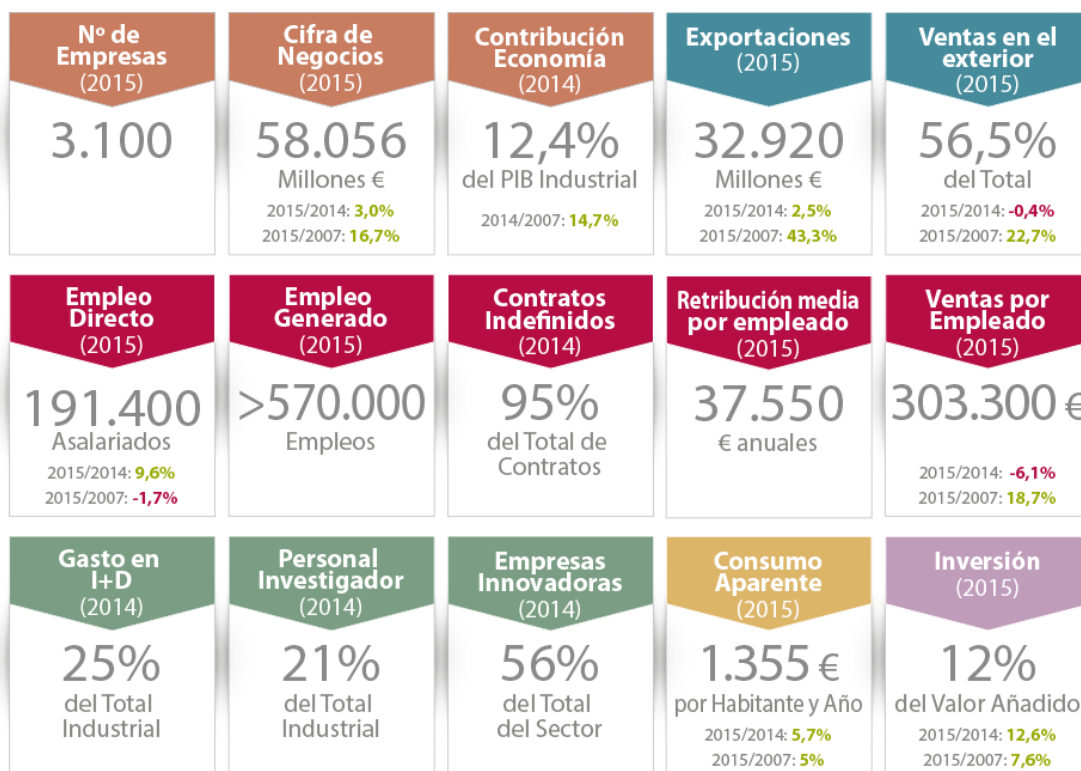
Nº de Empresas (2015)
3.100

Cifra de Negocios (2015)
58.056
Millones €
2015/2014: 3,0%
2015/2007: 16,7%

Contribución Economía (2014)
12,4%
del PIB Industrial
2014/2007: 14,7%

Exportaciones (2015)
32.920
Millones €
2015/2014: 2,5%
2015/2007: 43,3%

Ventas en el exterior (2015)
56,5%
del Total
2015/2014: -0,4%
2015/2007: 22,7%

Empleo Directo (2015)
191.400
Asalariados
2015/2014: 9,6%
2015/2007: -1,7%

Empleo Generado (2015)
>570.000
Empleos

Contratos Indefinidos (2014)
95%
del Total de Contratos

Retribución media por empleado (2015)
37.550
€ anuales

Ventas por Empleado (2015)
303.300 €
2015/2014: -6,1%
2015/2007: 18,7%

Gasto en I+D (2014)
25%
del Total Industrial

Personal Investigador (2014)
21%
del Total Industrial

Empresas Innovadoras (2014)
56%
del Total del Sector

Consumo Aparente (2015)
1.355 €
por Habitante y Año
2015/2014: 5,7%
2015/2007: 5%

Inversión (2015)
12%
del Valor Añadido
2015/2014: 12,6%
2015/2007: 7,6%